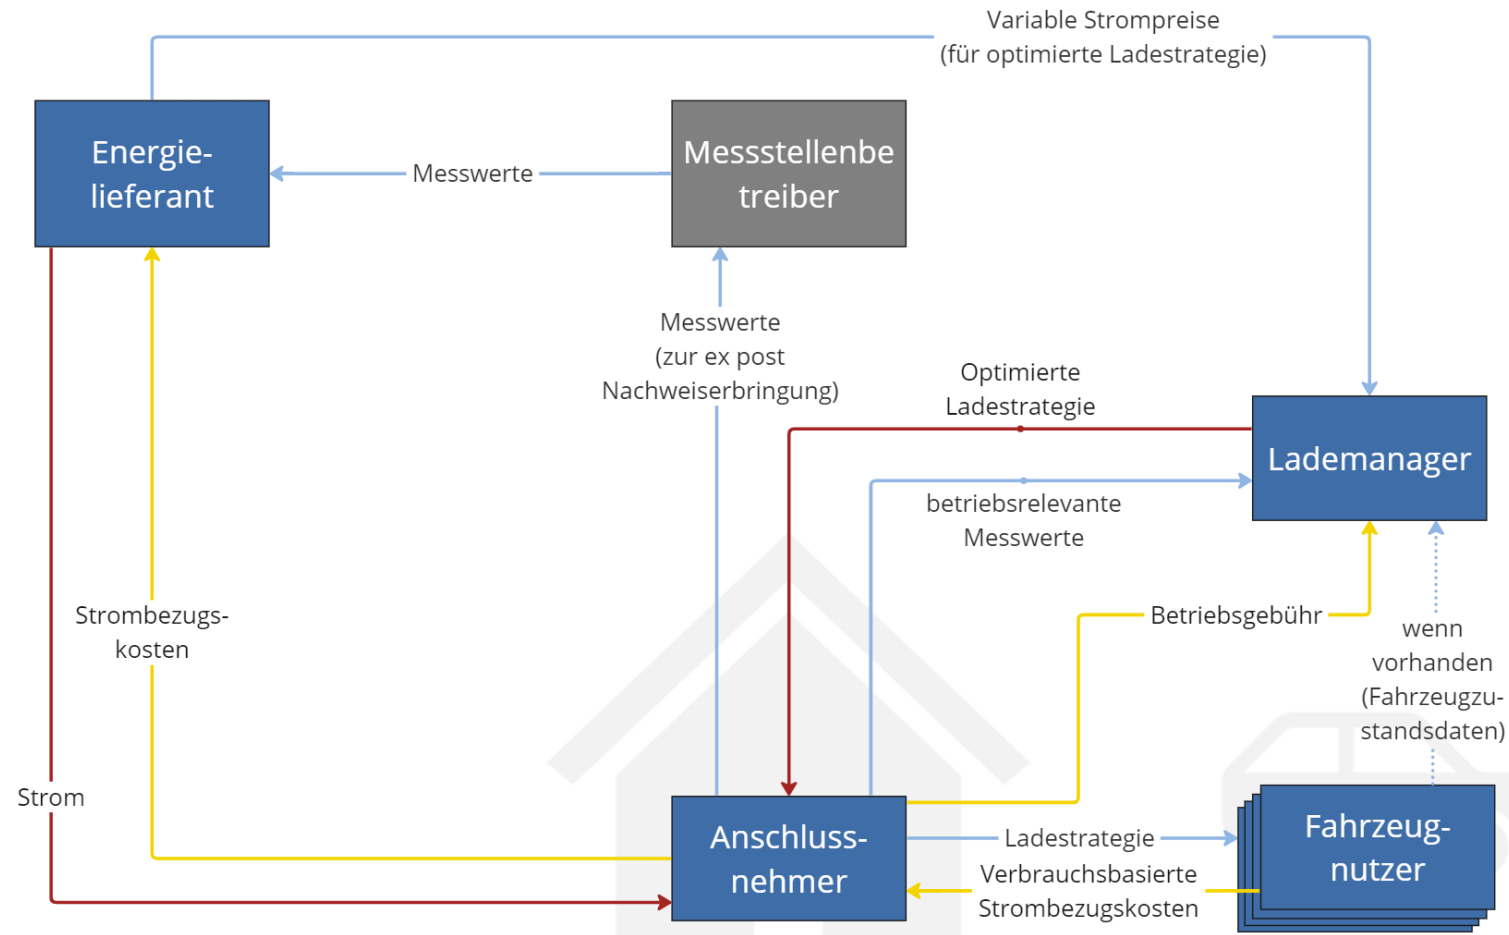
Variable Strompreise (für optimierte Ladestrategie)

Energielieferant

Messwerte

Messstellenbetreiber

Messwerte (zur ex post Nachweiserbringung)

Optimierte Ladestrategie

Lademanager

betriebsrelevante Messwerte

Strombezugskosten

Betriebsgebühr

wenn vorhanden (Fahrzeugzustandsdaten)

Strom

Anschlussnehmer

Ladestrategie

Verbrauchsbasierte Strombezugskosten

Fahrzeugnutzer